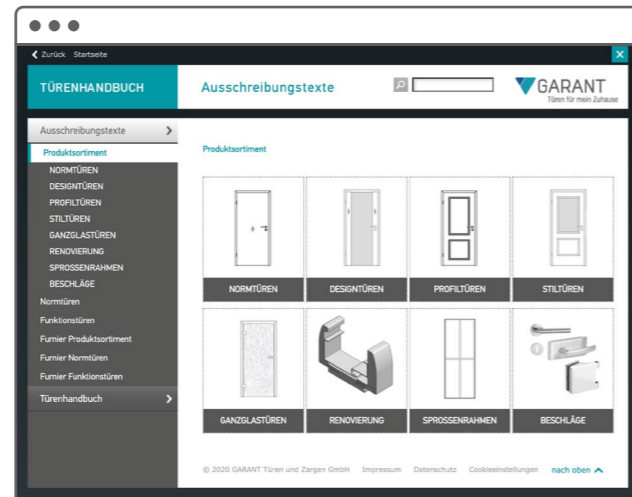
Zurück Startseite

TÜRENHANDBUCH

Ausschreibungstexte

GARANT
Türen für mein Zuhause

Ausschreibungstexte

Produktsortiment
NORMTÜREN
DESIGNTÜREN
PROFILTÜREN
STILTÜREN
GANZGLASTÜREN
RENOVIERUNG
SPROSSENRAHMEN
BESCHLÄGE
Normtüren
Funktionstüren
Furnier Produktsortiment
Furnier Normtüren
Furnier Funktionstüren
Türenhandbuch

Produktsortiment

NORMTÜREN
DESIGNTÜREN
PROFILTÜREN
STILTÜREN
GANZGLASTÜREN
RENOVIERUNG
SPROSSENRAHMEN
BESCHLÄGE

© 2020 GARANT Türen und Zargen GmbH Impressum Datenschutz Cookieeinstellungen nach oben